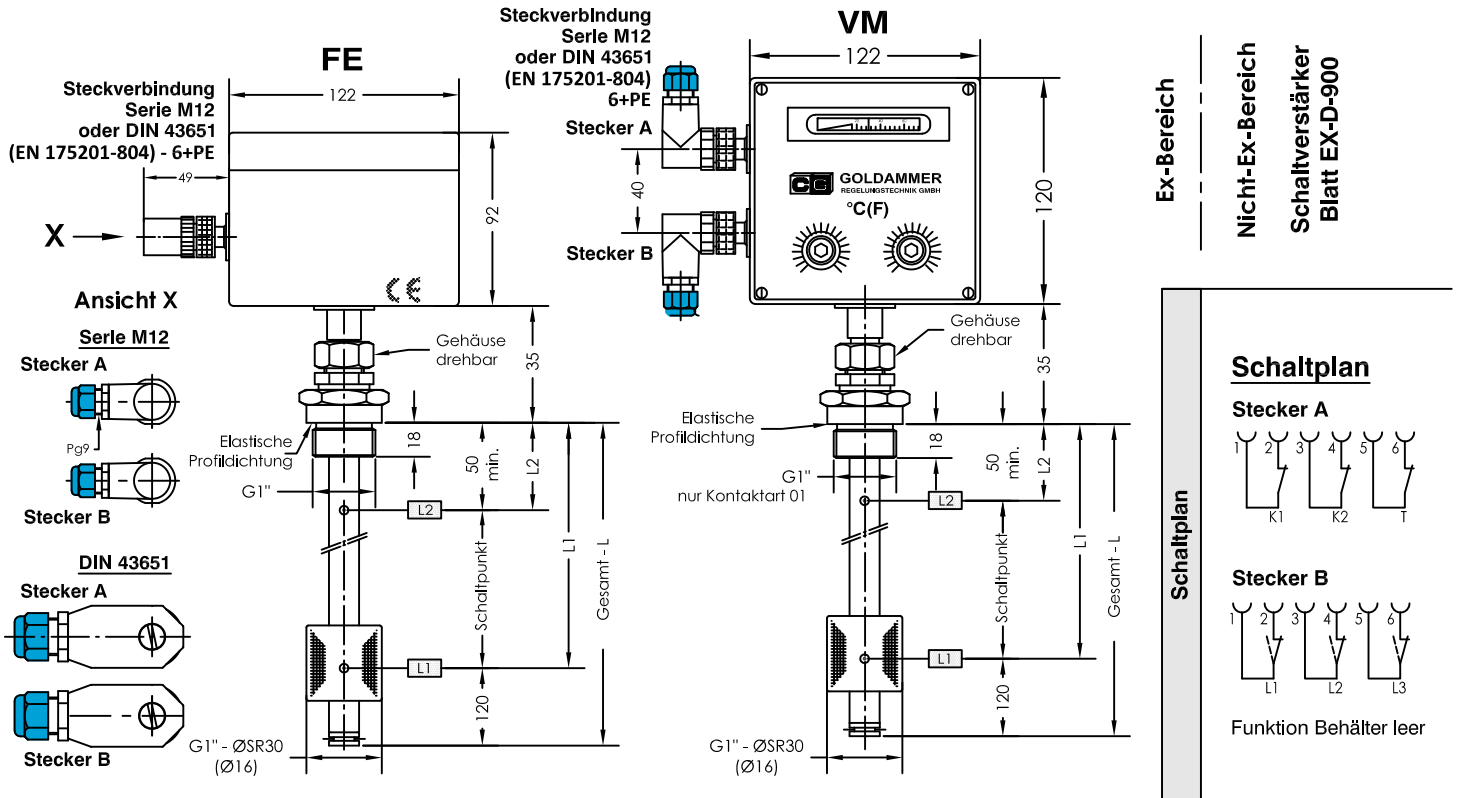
Steckverbindung
Serie M12
oder DIN 43651
(EN 175201-804)
6+PE

VM

122

FE

Steckverbindung
Serie M12
oder DIN 43651
(EN 175201-804) - 6+PE

122

49

92

X

Ansicht X

Serie M12

Stecker A

Pg9

Stecker B

DIN 43651

Stecker A

Stecker B

Stecker A

40

Stecker B

GOLDAMMER
REGELUNGSTECHNIK GMBH

°C(F)

120

Gehäuse
drehbar

35

Elastische
Profildichtung

18

50
min.

L2

G1"

L2

Schaltpunkt

L1

Gesamt - L

L1

120

G1" - ØSR30
(Ø16)

Gehäuse
drehbar

35

Elastische
Profildichtung

18

50
min.

L2

G1"
nur Kontaktart 01

L2

Schaltpunkt

L1

Gesamt - L

L1

120

G1" - ØSR30
(Ø16)

Ex-Bereich

Nicht-Ex-Bereich

Schaltverstärker
Blatt EX-D-900

Schaltplan

Schaltplan

Stecker A

1 2 3 4 5 6

K1 K2 T

Stecker B

1 2 3 4 5 6

L1 L2 L3

Funktion Behälter leer